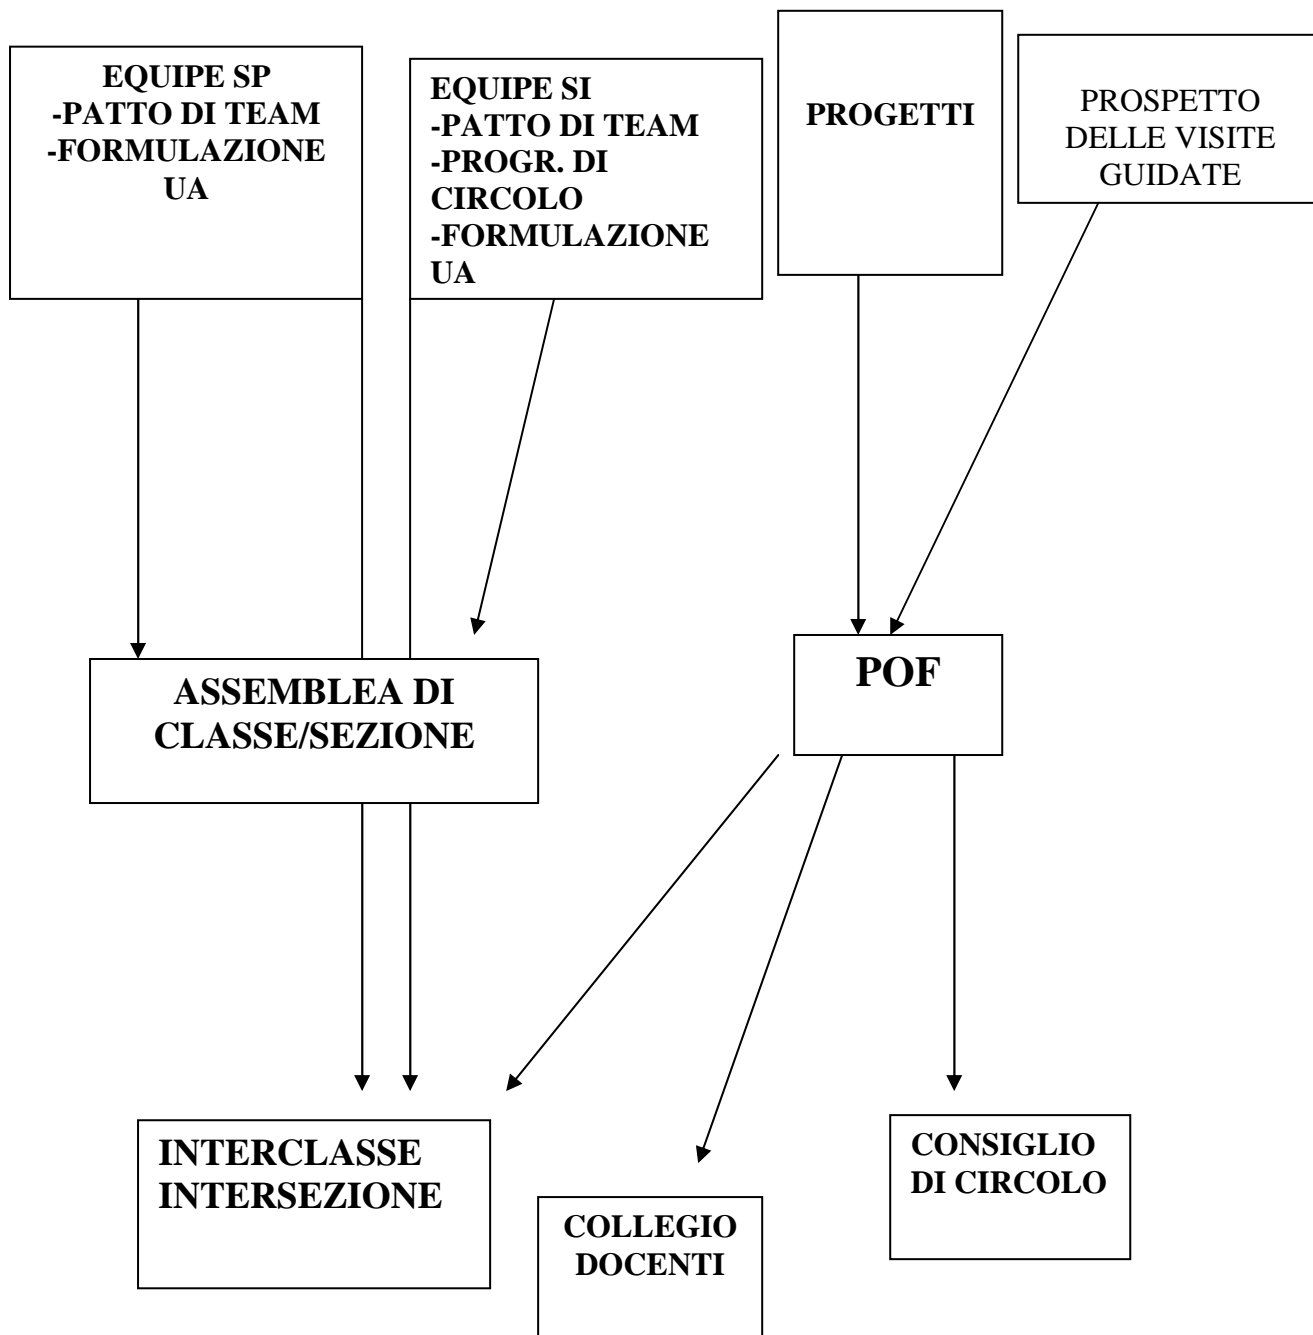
EQUIPE SP
-PATTO DI TEAM
-FORMULAZIONE UA

EQUIPE SI
-PATTO DI TEAM
-PROGR. DI CIRCOLO
-FORMULAZIONE UA

PROGETTI

PROSPETTO DELLE VISITE GUIDATE

ASSEMBLEA DI CLASSE/SEZIONE

POF

INTERCLASSE INTERSEZIONE

COLLEGIO DOCENTI

CONSIGLIO DI CIRCOLO